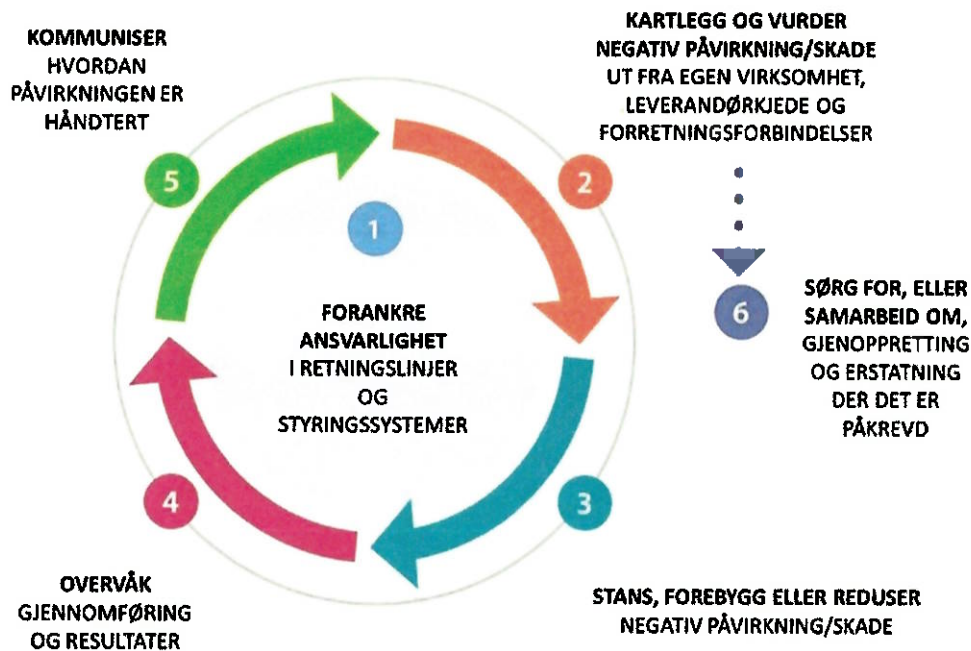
KOMMUNISER HVORDAN PÅVIRKNINGEN ER HÅNDTERT

5

KARTLEGG OG VURDER NEGATIV PÅVIRKNING/SKADE UT FRA EGEN VIRKSOMHET, LEVERANDØRKJEDE OG FORRETNINGSFORBINDELSER

2

1

FORANKRE ANSVARLIGHET I RETNINGSLINJER OG STYRINGSSYSTEMER

6

SØRG FOR, ELLER SAMARBEID OM, GJENOPPRETTING OG ERSTATNING DER DET ER PÅKREVD

4

3

OVERVÅK GJENNOMFØRING OG RESULTATER

STANS, FOREBYGG ELLER REDUSER NEGATIV PÅVIRKNING/SKADE